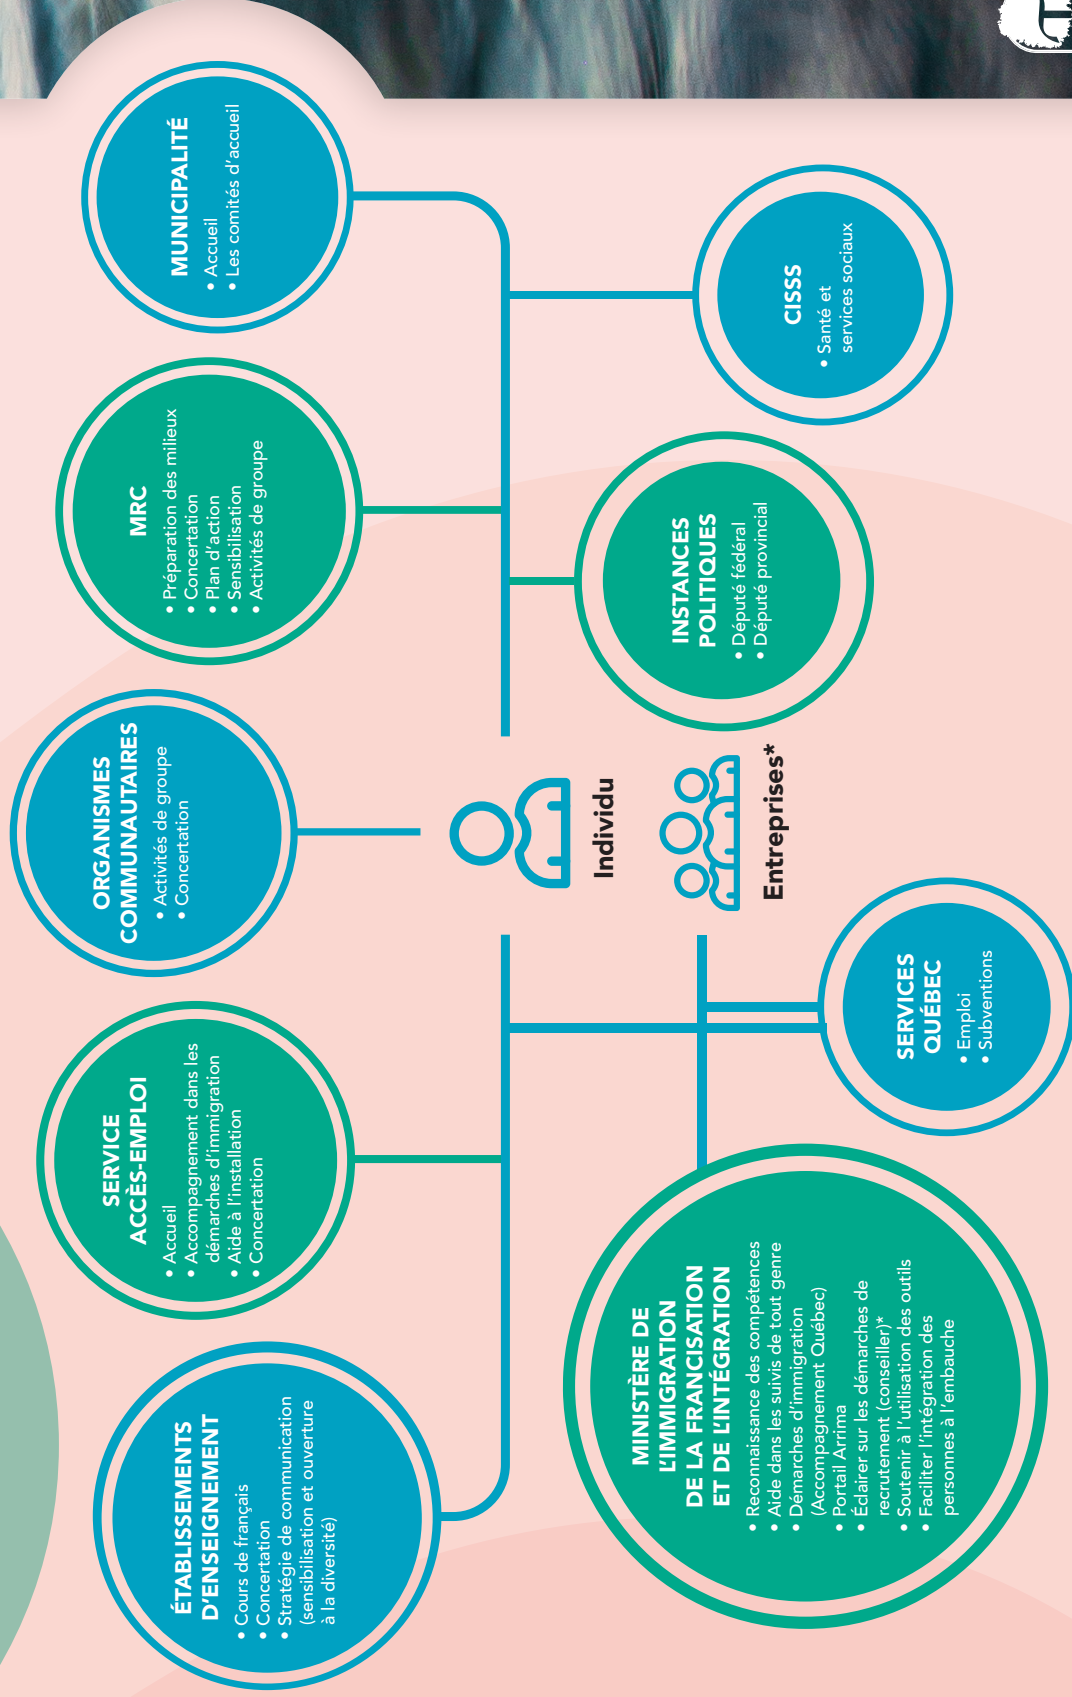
MUNICIPALITÉ
• Accueil
• Les comités d'accueil

CISSS
• Santé et services sociaux

MRC
• Préparation des milieux
• Concertation
• Plan d'action
• Sensibilisation
• Activités de groupe

INSTANCES POLITIQUES
• Député fédéral
• Député provincial

ORGANISMES COMMUNAUTAIRES
• Activités de groupe
• Concertation

Individu

Entreprises*

SERVICES QUÉBEC
• Emploi
• Subventions

SERVICE ACCÈS-EMPLOI
• Accueil
• Accompagnement dans les démarches d'immigration
• Aide à l'installation
• Concertation

ÉTABLISSEMENTS D'ENSEIGNEMENT
• Cours de français
• Concertation
• Stratégie de communication (sensibilisation et ouverture à la diversité)

MINISTÈRE DE L'IMMIGRATION DE LA FRANCISATION ET DE L'INTÉGRATION
• Reconnaissance des compétences
• Aide dans les suivis de tout genre
• Démarches d'immigration (Accompagnement Québec)
• Portail Arrima
• Éclairer sur les démarches de recrutement (conseiller)*
• Soutenir à l'utilisation des outils
• Faciliter l'intégration des personnes à l'embauche